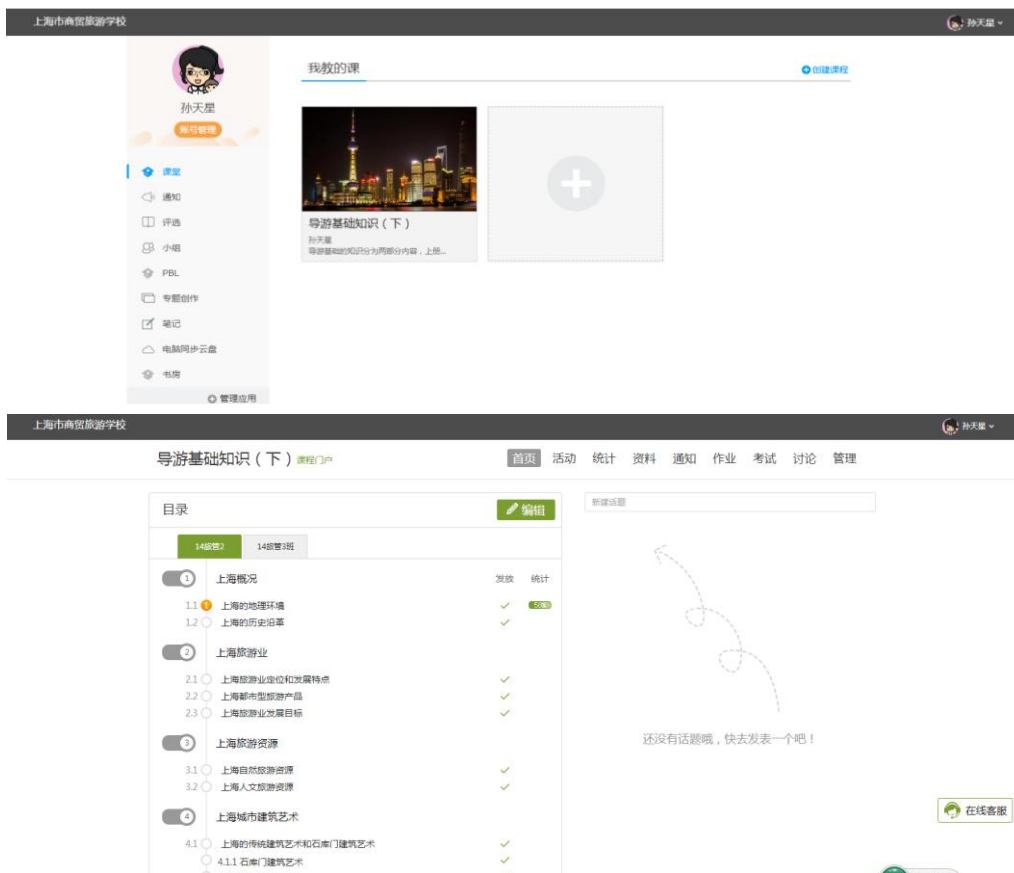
上海市商贸旅游学校

孙天星

我教的课

创建课程

孙天星

账号管理

课堂

通知

评选

小组

PBL

专题创作

笔记

电脑同步云盘

书房

管理应用

导游基础知识（下）

孙天星

导游基础的知识分为两部分内容，上册...

上海市商贸旅游学校

孙天星

导游基础知识（下） 课程门户

首页 活动 统计 资料 通知 作业 考试 讨论 管理

目录

编辑

14级管2 14级管3班

1 上海概况 发放 统计

1.1 上海的地理环境

1.2 上海的历史沿革

2 上海旅游业

2.1 上海旅游业定位和发展特点

2.2 上海都市型旅游产品

2.3 上海旅游业发展目标

3 上海旅游资源

3.1 上海自然旅游资源

3.2 上海人文旅游资源

4 上海城市建筑艺术

4.1 上海的传统建筑艺术和石库门建筑艺术

4.1.1 石库门建筑艺术

新建话题

还没有话题哦，快去发表一个吧！

在线客服